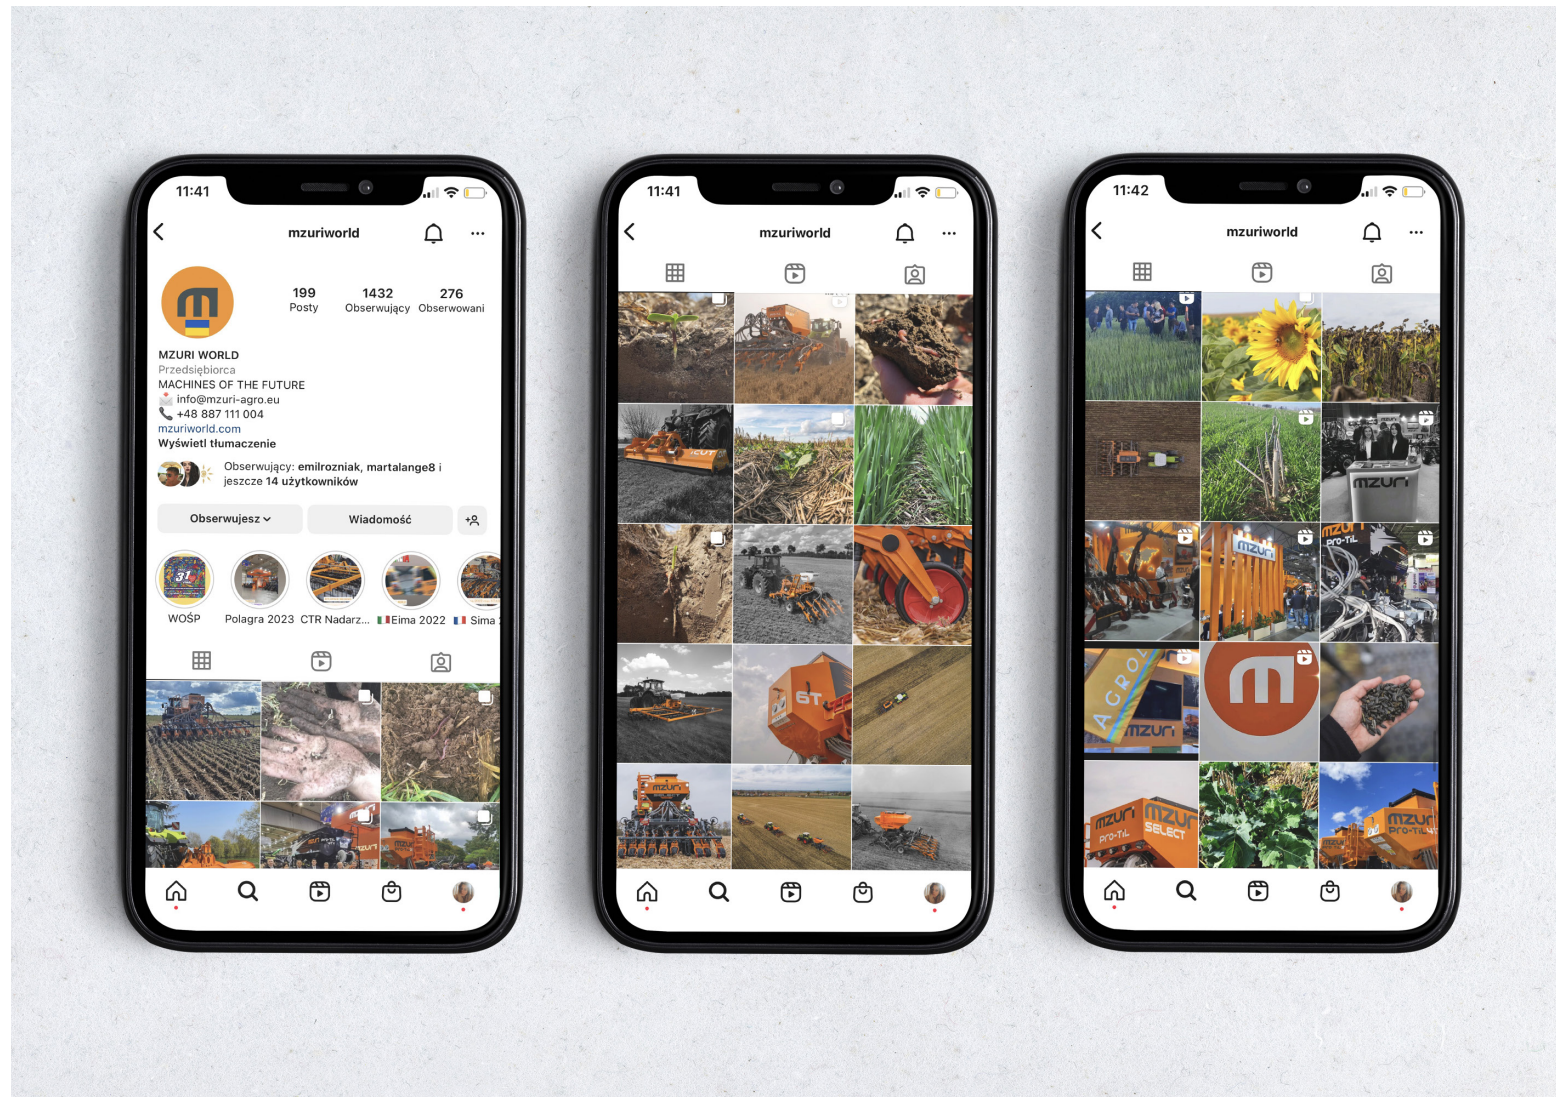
11:41

mzuriworld

199 Posty
1432 Obserwujący
276 Obserwowani

MZURI WORLD
Przedsiębiorca
MACHINES OF THE FUTURE
info@mzuri-agro.eu
+48 887 111 004
mzuriworld.com
Wyświetl tłumaczenie

Obserwujący: emilrozniak, martalange8 i jeszcze 14 użytkowników

Obserwujesz
Wiadomość

WOŚP
Polagra 2023
CTR Nadarz...
Eima 2022
Sima

11:41

mzuriworld

mzuri

11:42

mzuriworld

mzuri
mzuri
mzuri
mzuri
Pro-TiL
mzuri
Pro-TiL
SELECT
mzuri
Pro-TiL